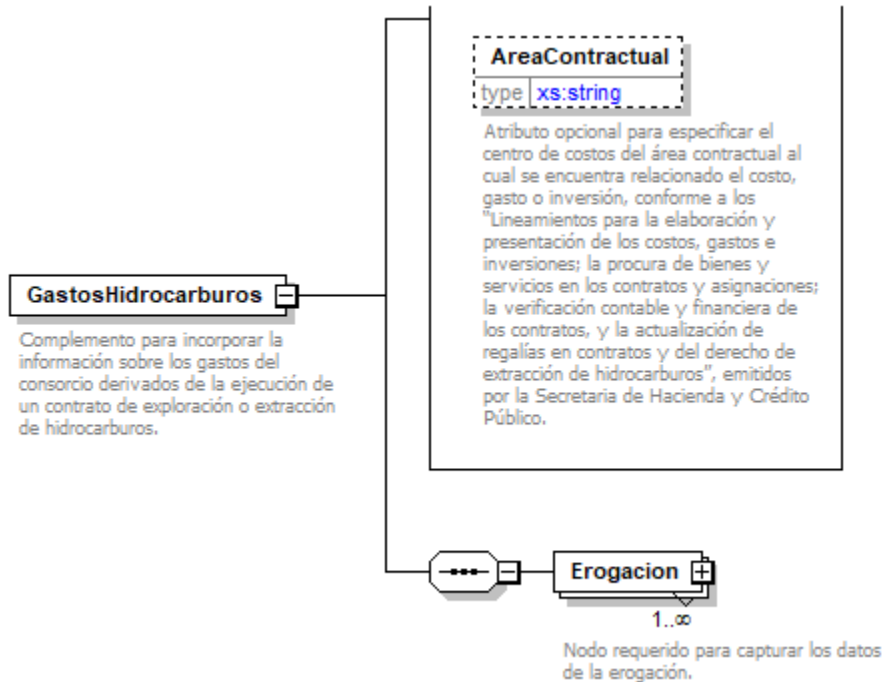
AreaContractual
type xs:string

Atributo opcional para especificar el centro de costos del área contractual al cual se encuentra relacionado el costo, gasto o inversión, conforme a los "Lineamientos para la elaboración y presentación de los costos, gastos e inversiones; la procura de bienes y servicios en los contratos y asignaciones; la verificación contable y financiera de los contratos, y la actualización de regalías en contratos y del derecho de extracción de hidrocarburos", emitidos por la Secretaria de Hacienda y Crédito Público.

GastosHidrocarburos

Complemento para incorporar la información sobre los gastos del consorcio derivados de la ejecución de un contrato de exploración o extracción de hidrocarburos.

Erogacion

1..∞

Nodo requerido para capturar los datos de la erogación.